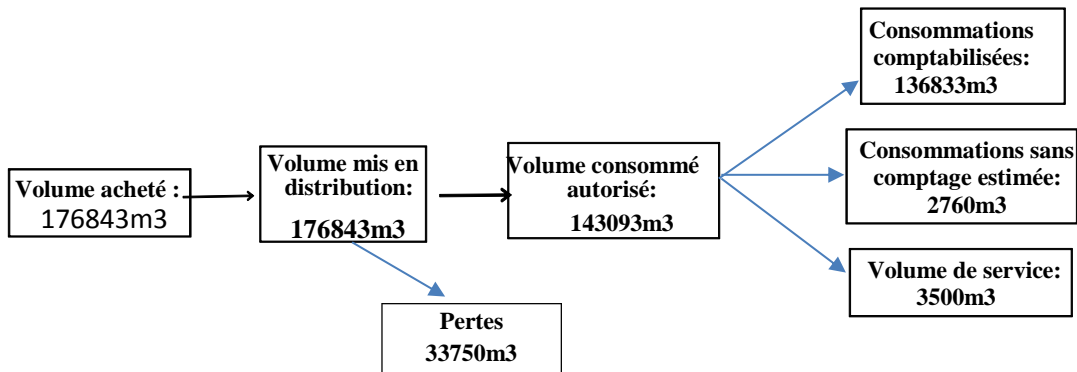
Volume acheté :
176843m3

Volume mis en distribution:
176843m3

Volume consommé autorisé:
143093m3

Consommations comptabilisées:
136833m3

Consommations sans comptage estimée:
2760m3

Volume de service:
3500m3

Pertes
33750m3